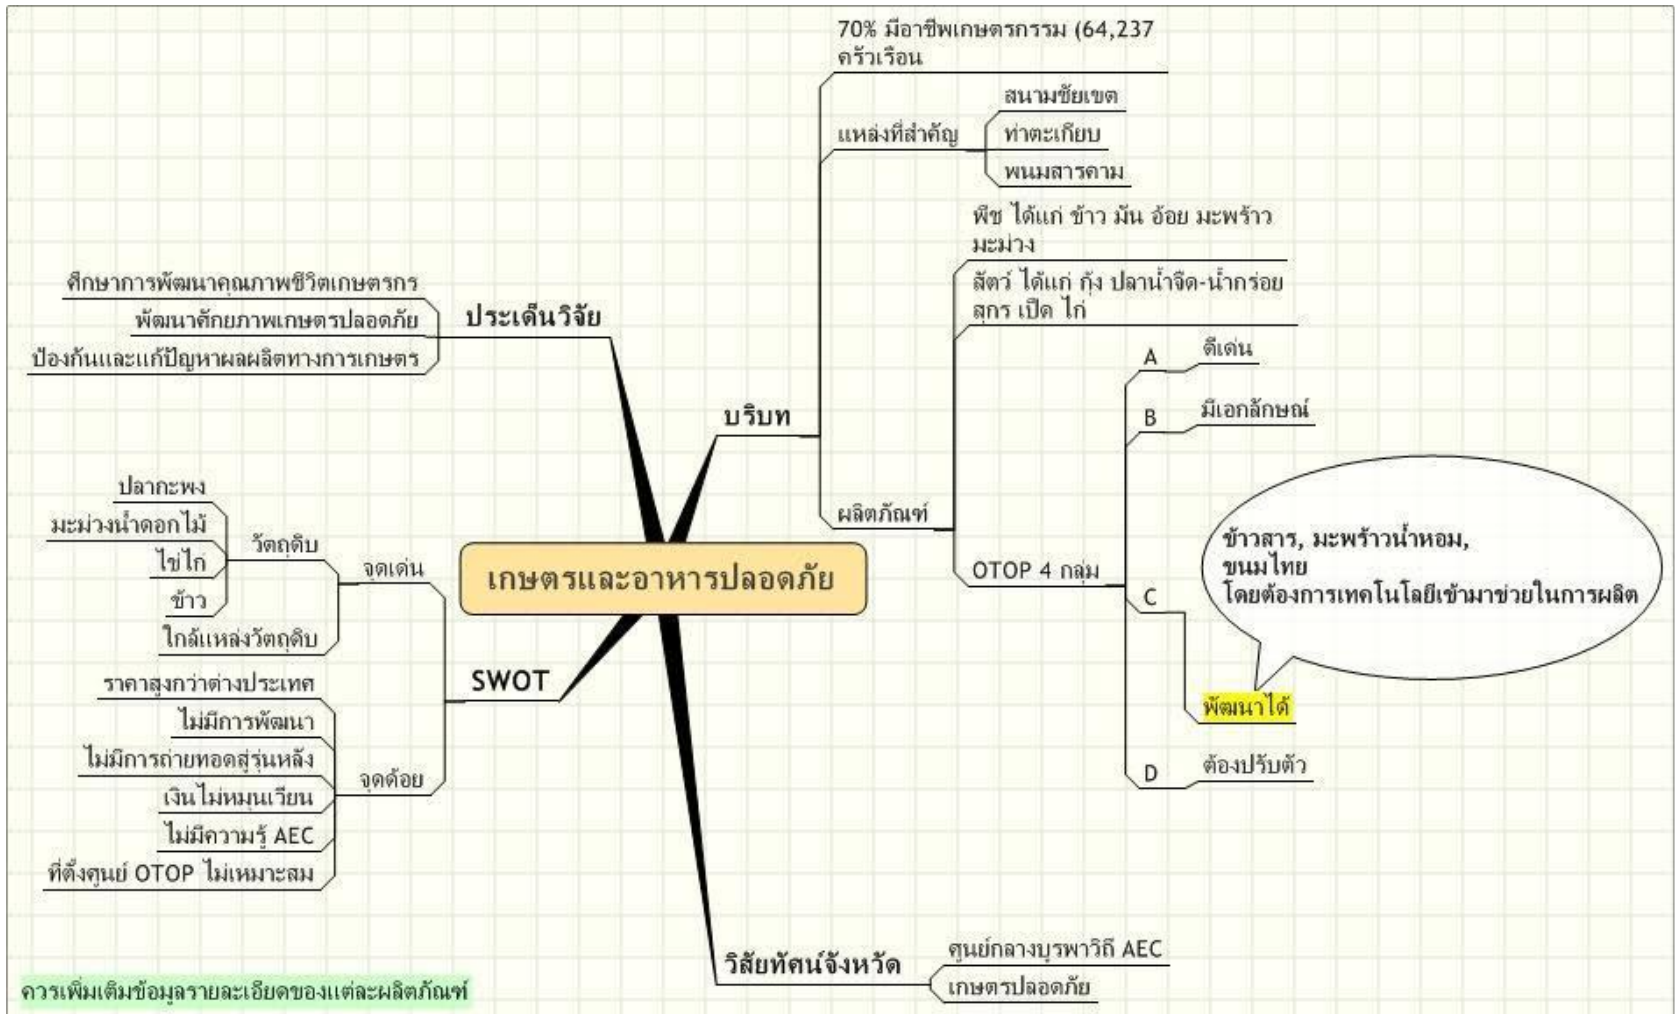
เกษตรและอาหารปลอดภัย

ประเด็นวิจัย
ศึกษาการพัฒนาคุณภาพชีวิตเกษตรกร
พัฒนาศักยภาพเกษตรปลอดภัย
ป้องกันและแก้ปัญหาผลผลิตทางการเกษตร

บริบท
70% มีอาชีพเกษตรกรรม (64,237 ครัวเรือน
แหล่งที่สำคัญ
สนามชัยเขต
ท่าตะเกียบ
พนมสารคาม
ผลิตภัณฑ์
พืช ได้แก่ ข้าว มัน อ้อย มะพร้าว มะม่วง
สัตว์ ได้แก่ กุ้ง ปลาน้ำจืด-น้ำกร่อย สุกร เป็ด ไก่
OTOP 4 กลุ่ม
A ดีเด่น
B มีเอกลักษณ์
C พัฒนาได้
ข้าวสาร, มะพร้าวน้ำหอม, ขนมไทย โดยต้องการเทคโนโลยีเข้ามาช่วยในการผลิต
D ต้องปรับตัว

SWOT
จุดเด่น
วัตถุดิบ
ปลากะพง
มะม่วงน้ำดอกไม้
ไข่ไก่
ข้าว
ใกล้แหล่งวัตถุดิบ
จุดด้อย
ราคาสูงกว่าต่างประเทศ
ไม่มีการพัฒนา
ไม่มีการถ่ายทอดสู่รุ่นหลัง
เงินไม่หมุนเวียน
ไม่มีความรู้ AEC
ที่ตั้งศูนย์ OTOP ไม่เหมาะสม

วิสัยทัศน์จังหวัด
ศูนย์กลางบูรพาวิถี AEC
เกษตรปลอดภัย

ควรเพิ่มเติมข้อมูลรายละเอียดของแต่ละผลิตภัณฑ์